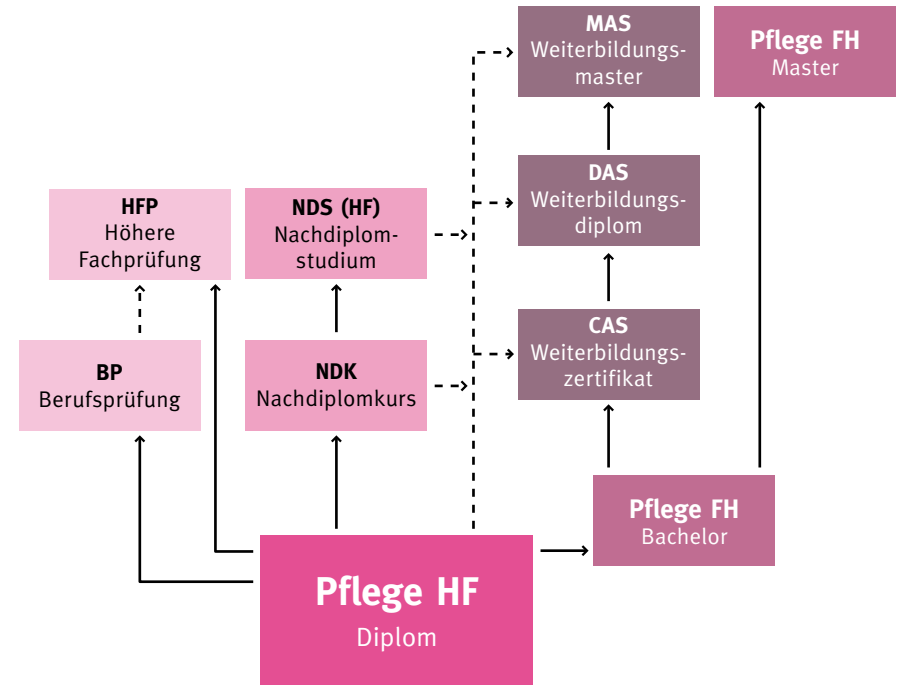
MAS
Weiterbildungsmaster

Pflege FH
Master

HFP
Höhere Fachprüfung

NDS (HF)
Nachdiplomstudium

DAS
Weiterbildungsdiplom

CAS
Weiterbildungszertifikat

BP
Berufsprüfung

NDK
Nachdiplomkurs

Pflege FH
Bachelor

Pflege HF
Diplom